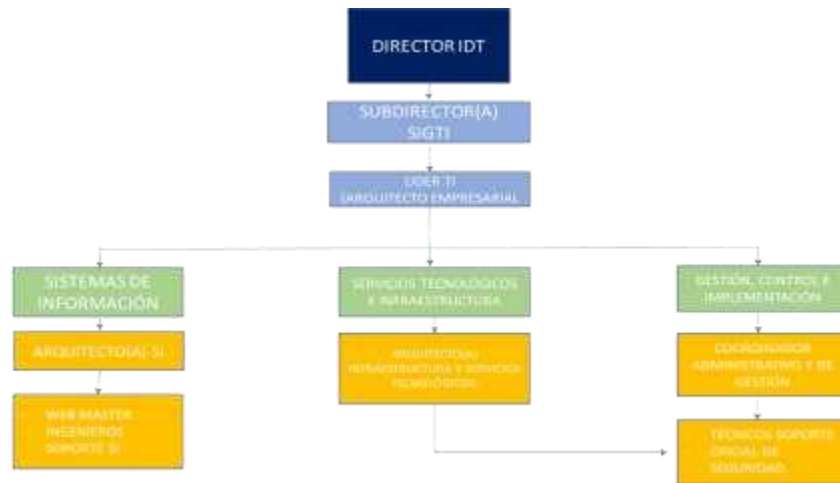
DIRECTOR IDT

SUBDIRECTOR(A) SIGTI

LIDER TI (ARQUITECTO EMPRESARIAL

SISTEMAS DE INFORMACIÓN

ARQUITECTO(A) SI

WEB MASTER INGENIEROS SOPORTE SI

SERVICIOS TECNOLOGICOS E INFRAESTRUCTURA

ARQUITECTO(A) INFRAESTRUCTURA Y SERVICIOS TECNOLOGICOS

GESTIÓN, CONTROL E IMPLEMENTACIÓN

COORDINADOR ADMINISTRATIVO Y DE GESTIÓN

TECNICOS SOPORTE OFICIAL DE SEGURIDAD